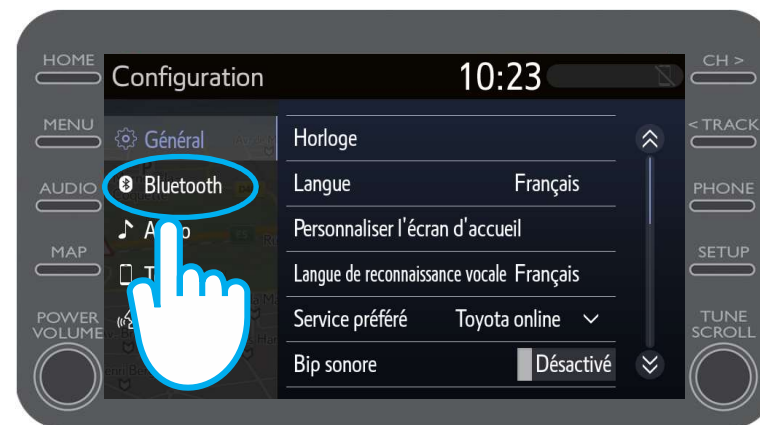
HOME
MENU
AUDIO
MAP
POWER VOLUME

Configuration
10:23

Général
Bluetooth
A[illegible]o
T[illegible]

Horloge
Langue Français
Personnaliser l'écran d'accueil
Langue de reconnaissance vocale Français
Service préféré Toyota online
Bip sonore Désactivé

CH >
< TRACK
PHONE
SETUP
TUNE SCROLL